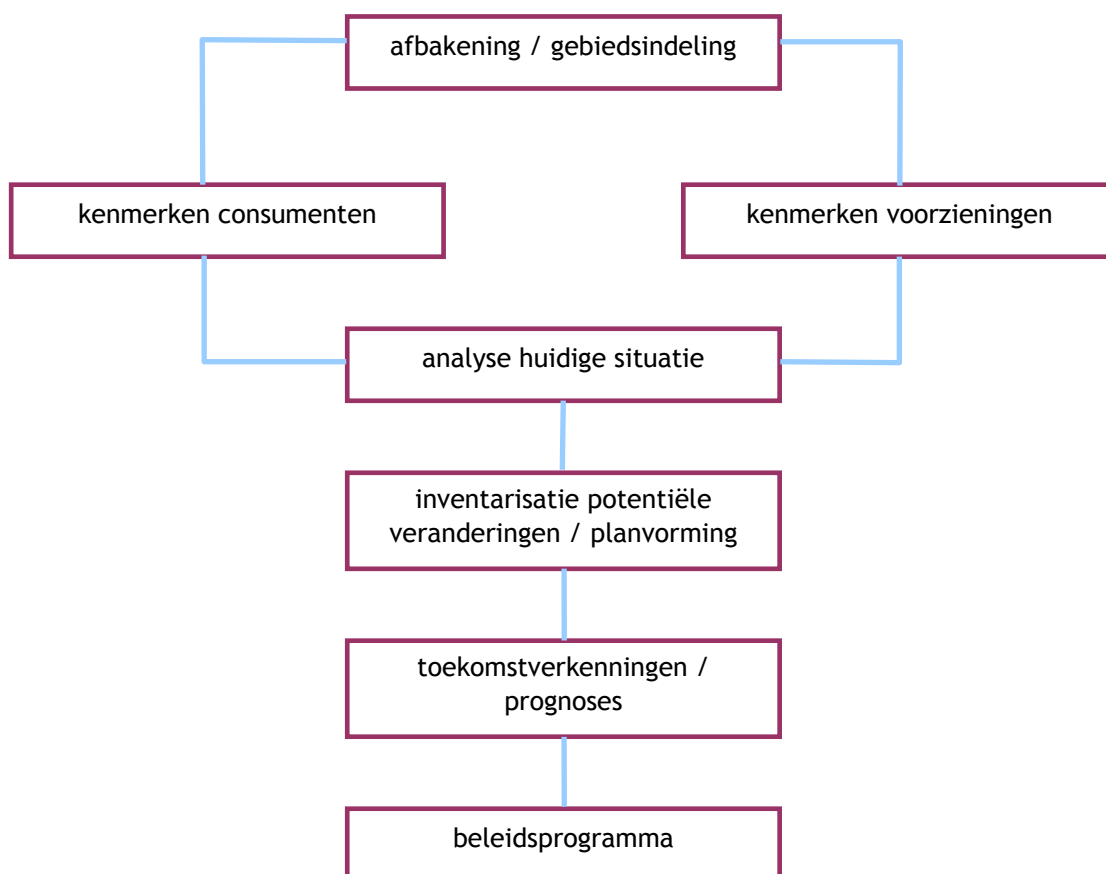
afbakening / gebiedsindeling

kenmerken consumenten

kenmerken voorzieningen

analyse huidige situatie

inventarisatie potentiële veranderingen / planvorming

toekomstverkenningen / prognoses

beleidsprogramma